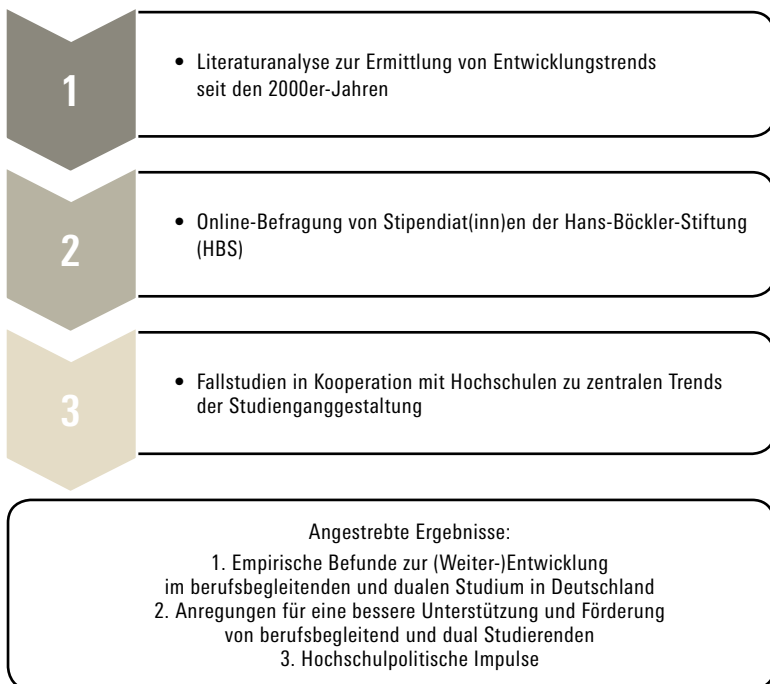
1

• Literaturanalyse zur Ermittlung von Entwicklungstrends seit den 2000er-Jahren

2

• Online-Befragung von Stipendiat(inn)en der Hans-Böckler-Stiftung (HBS)

3

• Fallstudien in Kooperation mit Hochschulen zu zentralen Trends der Studienganggestaltung

Angestrebte Ergebnisse:
1. Empirische Befunde zur (Weiter-)Entwicklung im berufsbegleitenden und dualen Studium in Deutschland
2. Anregungen für eine bessere Unterstützung und Förderung von berufsbegleitend und dual Studierenden
3. Hochschulpolitische Impulse